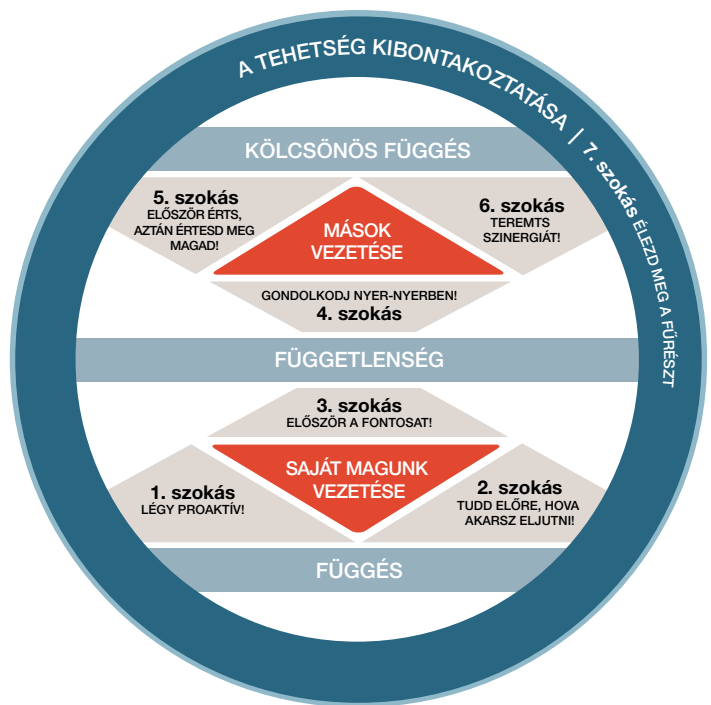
A TEHETSÉG KIBONTAKOZTATÁSA / 7. szokás ÉLEZD MEG A FŰRÉSZT

KÖLCSÖNÖS FÜGGÉS

5. szokás
ELŐSZÖR ÉRTS, AZTÁN ÉRTESD MEG MAGAD!

MÁSOK VEZETÉSE

6. szokás
TEREMTS SZINERGIÁT!

GONDOLKODJ NYER-NYERBEN!
4. szokás

FÜGGETLENSÉG

3. szokás
ELŐSZÖR A FONTOSAT!

SAJÁT MAGUNK VEZETÉSE

1. szokás
LÉGY PROAKTÍV!

2. szokás
TUDD ELŐRE, HOVA AKARSZ ELJUTNI!

FÜGGÉS